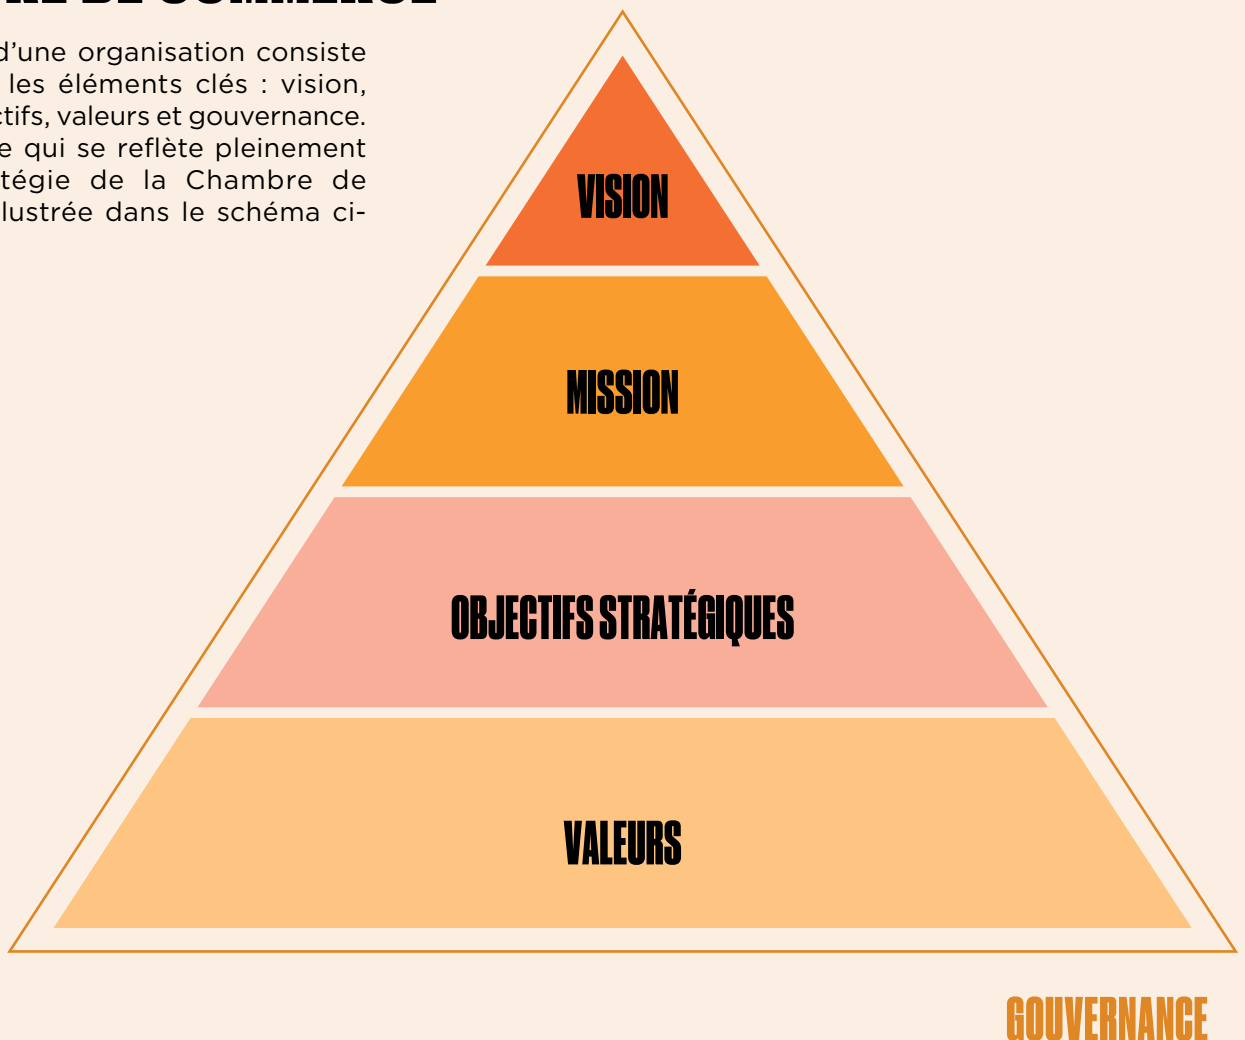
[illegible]

d'une organisation consiste les éléments clés : vision, ctifs, valeurs et gouvernance. e qui se reflète pleinement tégie de la Chambre de lustrée dans le schéma ci-

VISION

MISSION

OBJECTIFS STRATÉGIQUES

VALEURS

GOUVERNANCE